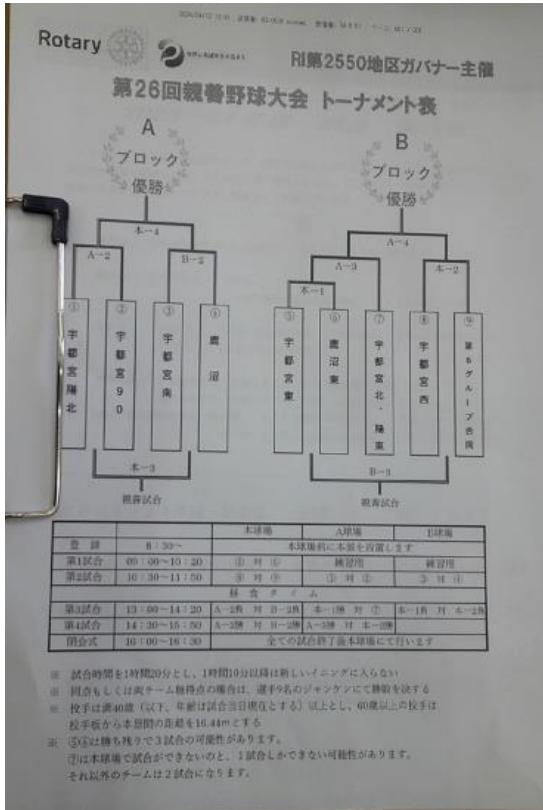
Rotary

RI第2550地区ガバナー主催

第26回親善野球大会 トーナメント表

A
ブロック
優勝

本−4

A−2

B−2

①
宇都宮陽北

②
宇都宮90

③
宇都宮南

④
鹿沼

本−3

親善試合

B
ブロック
優勝

A−4

A−3

本−1

本−2

⑤
宇都宮東

⑥
鹿沼東

⑦
宇都宮北・陽東

⑧
宇都宮西

⑨
県南グループ合同

B−3

親善試合

| | | 本球場 | A球場 | B球場 |
|---|---|---|---|---|
| 登録 | 8：30〜 | 本球場前に本部を設置します | | |
| 第1試合 | 09：00〜10：20 | ⑤ 対 ⑥ | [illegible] | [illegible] |
| 第2試合 | 10：30〜11：50 | ⑧ 対 ⑨ | ① 対 ② | ③ 対 ④ |
| | | 昼食タイム | | |
| 第3試合 | 13：00〜14：20 | A−2勝 対 B−2勝 | 本−1勝 対 ⑦ | 本−1負 対 A−2負 |
| 第4試合 | 14：30〜15：50 | A−3勝 対 本−2勝 | A−3勝 対 本−2勝 | |
| 閉会式 | 16：00〜16：30 | 全ての試合終了後本球場にて行います | | |

※ 試合時間を1時間20分とし、1時間10分以降は新しいイニングに入らない
※ 同点もしくは両チーム無得点の場合は、選手9名のジャンケンにて勝敗を決する
※ 投手は満40歳（以下、年齢は試合当日現在とする）以上とし、60歳以上の投手は投手板から本塁間の距離を16.44mとする
※ ⑤⑥は勝ち残りで3試合の可能性があります。
⑦は本球場で試合ができないのと、1試合しかできない可能性があります。
それ以外のチームは2試合になります。